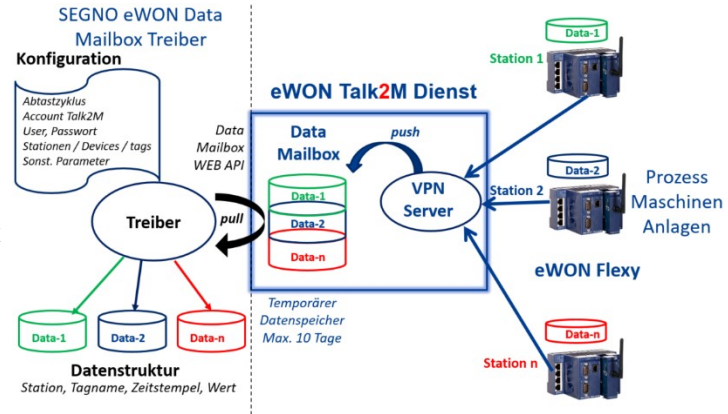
SEGNO eWON Data Mailbox Treiber

Konfiguration

Abtastzyklus
Account Talk2M
User, Passwort
Stationen / Devices / tags
Sonst. Parameter

Data Mailbox WEB API

Treiber

pull

Data-1
Data-2
Data-n

Datenstruktur
Station, Tagname, Zeitstempel, Wert

eWON Talk2M Dienst

Data Mailbox

push

Data-1
Data-2
Data-n

VPN Server

Temporärer Datenspeicher Max. 10 Tage

Data-1
Station 1

Data-2
Station 2

Prozess Maschinen Anlagen

eWON Flexy

Data-n
Station n